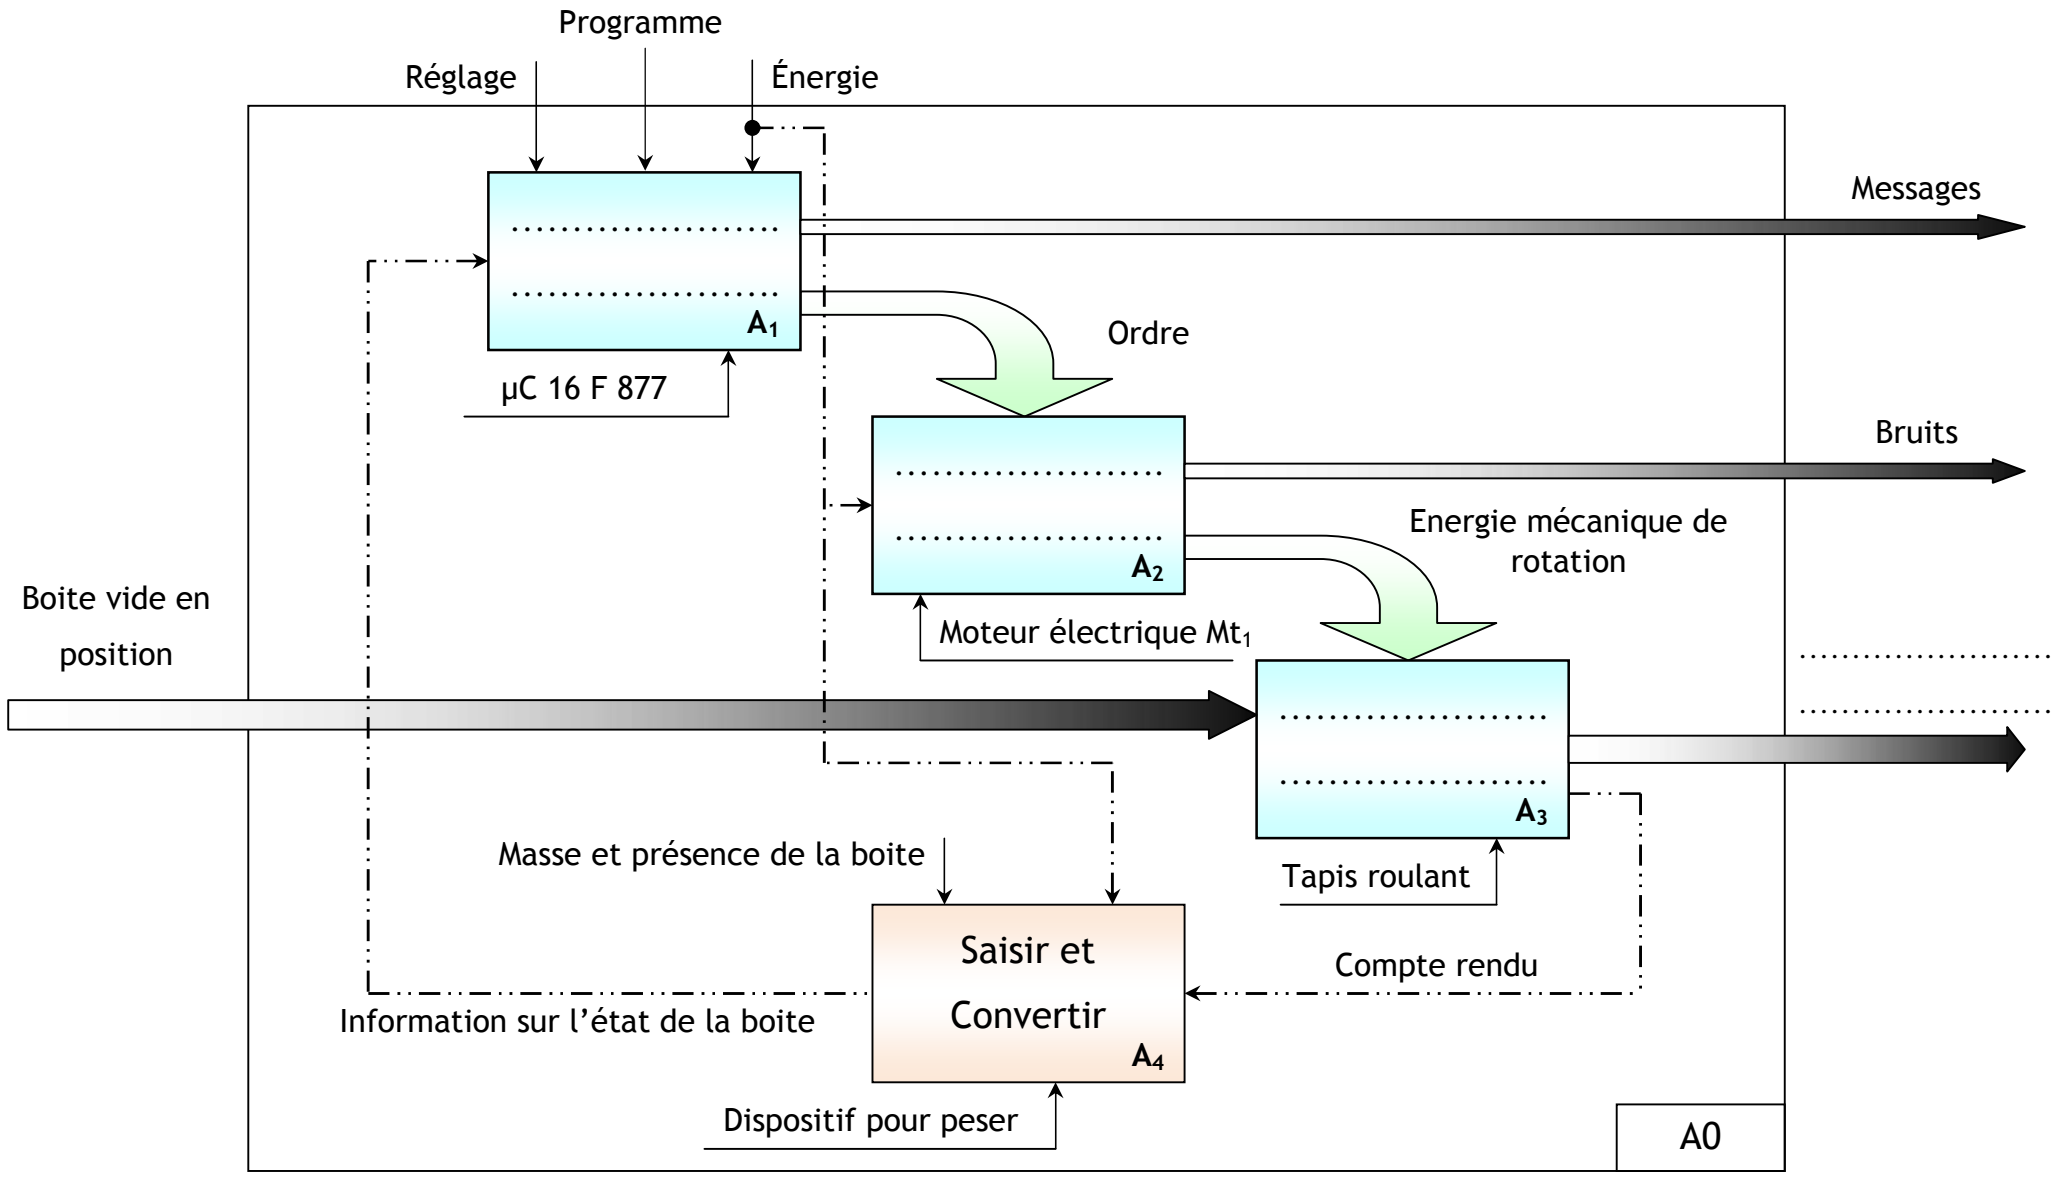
Programme

Réglage

Énergie

....................
....................
$A_1$

µC 16 F 877

Messages

Ordre

....................
....................
$A_2$

Moteur électrique $Mt_1$

Bruits

Energie mécanique de rotation

Boite vide en position

....................
....................
$A_3$

....................
....................

Tapis roulant

Masse et présence de la boite

Saisir et Convertir
$A_4$

Compte rendu

Information sur l'état de la boite

Dispositif pour peser

A0